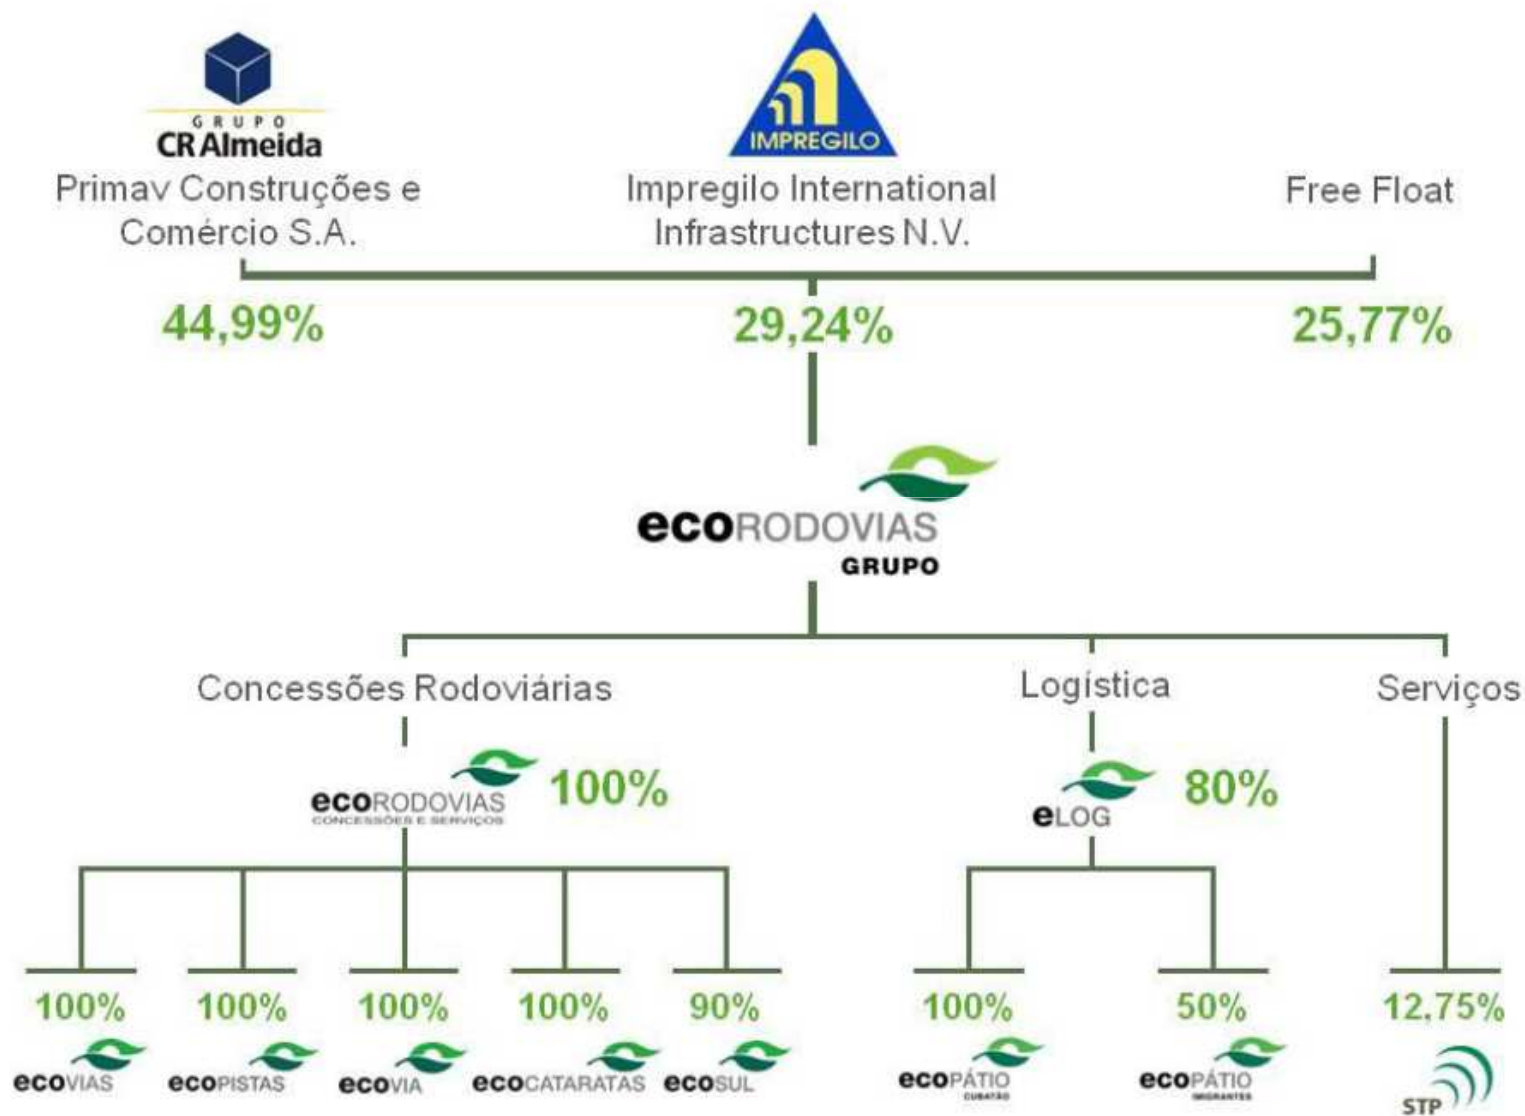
GRUPO
CR Almeida
Primav Construções e Comércio S.A.

IMPREGILO
Impregilo International Infrastructures N.V.

Free Float

44,99%

29,24%

25,77%

ecoRODOVIAS
GRUPO

Concessões Rodoviárias

Logística

Serviços

ecoRODOVIAS
CONCESSÕES E SERVIÇOS
100%

eLOG
80%

100%
ecoVIAS

100%
ecoPISTAS

100%
ecoVIA

100%
ecoCATARATAS

90%
ecoSUL

100%
ecoPÁTIO
CUBATÃO

50%
ecoPÁTIO
IMIGRANTES

12,75%
STP